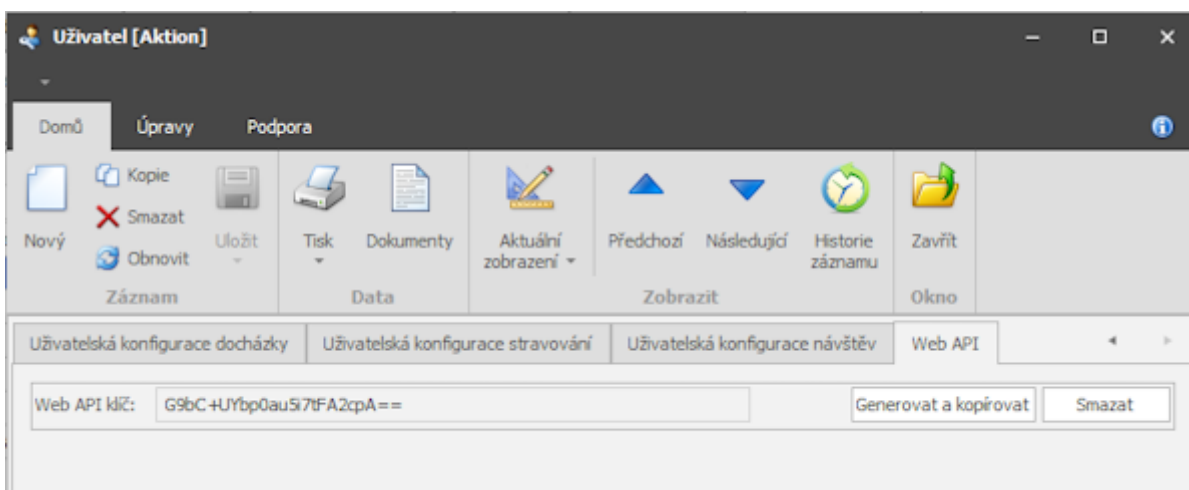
Uživatel [Aktion]

Domů Úpravy Podpora

Nový
Kopie
Smazat
Obnovit
Uložit
Záznam

Tisk
Dokumenty
Data

Aktuální zobrazení
Předchozí
Následující
Historie záznamu
Zobrazit

Zavřít
Okno

Uživatelská konfigurace docházky | Uživatelská konfigurace stravování | Uživatelská konfigurace návštěv | Web API

Web API klíč: G9bC+UYbp0au5i7tFA2cpA==

Generovat a kopírovat
Smazat